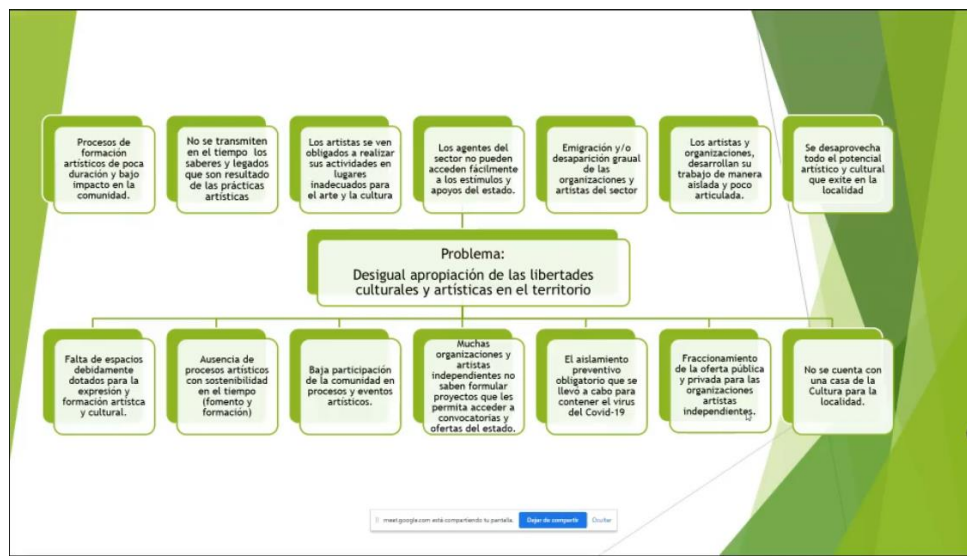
Procesos de formación artísticos de poca duración y bajo impacto en la comunidad.

No se transmiten en el tiempo los saberes y legados que son resultado de las prácticas artísticas

Los artistas se ven obligados a realizar sus actividades en lugares inadecuados para el arte y la cultura

Los agentes del sector no pueden acceden fácilmente a los estímulos y apoyos del estado.

Emigración y/o desaparición graual de las organizaciones y artistas del sector

Los artistas y organizaciones, desarrollan su trabajo de manera aislada y poco articulada.

Se desaprovecha todo el potencial artístico y cultural que exite en la localidad

Problema:
Desigual apropiación de las libertades culturales y artísticas en el territorio

Falta de espacios debidamente dotados para la expresión y formación artistca y cultural.

Ausencia de procesos artísticos con sostenibilidad en el tiempo (fomento y formación)

Baja participación de la comunidad en procesos y eventos artísticos.

Muchas organizaciones y artistas independientes no saben formular proyectos que les permita acceder a convocatorias y ofertas del estado.

El aislamiento preventivo obligatorio que se llevó a cabo para contener el virus del Covid-19

Fraccionamiento de la oferta pública y privada para las organizaciones artistas independientes.

No se cuenta con una casa de la Cultura para la localidad.

meet.google.com está compartiendo tu pantalla. Dejar de compartir Ocultar